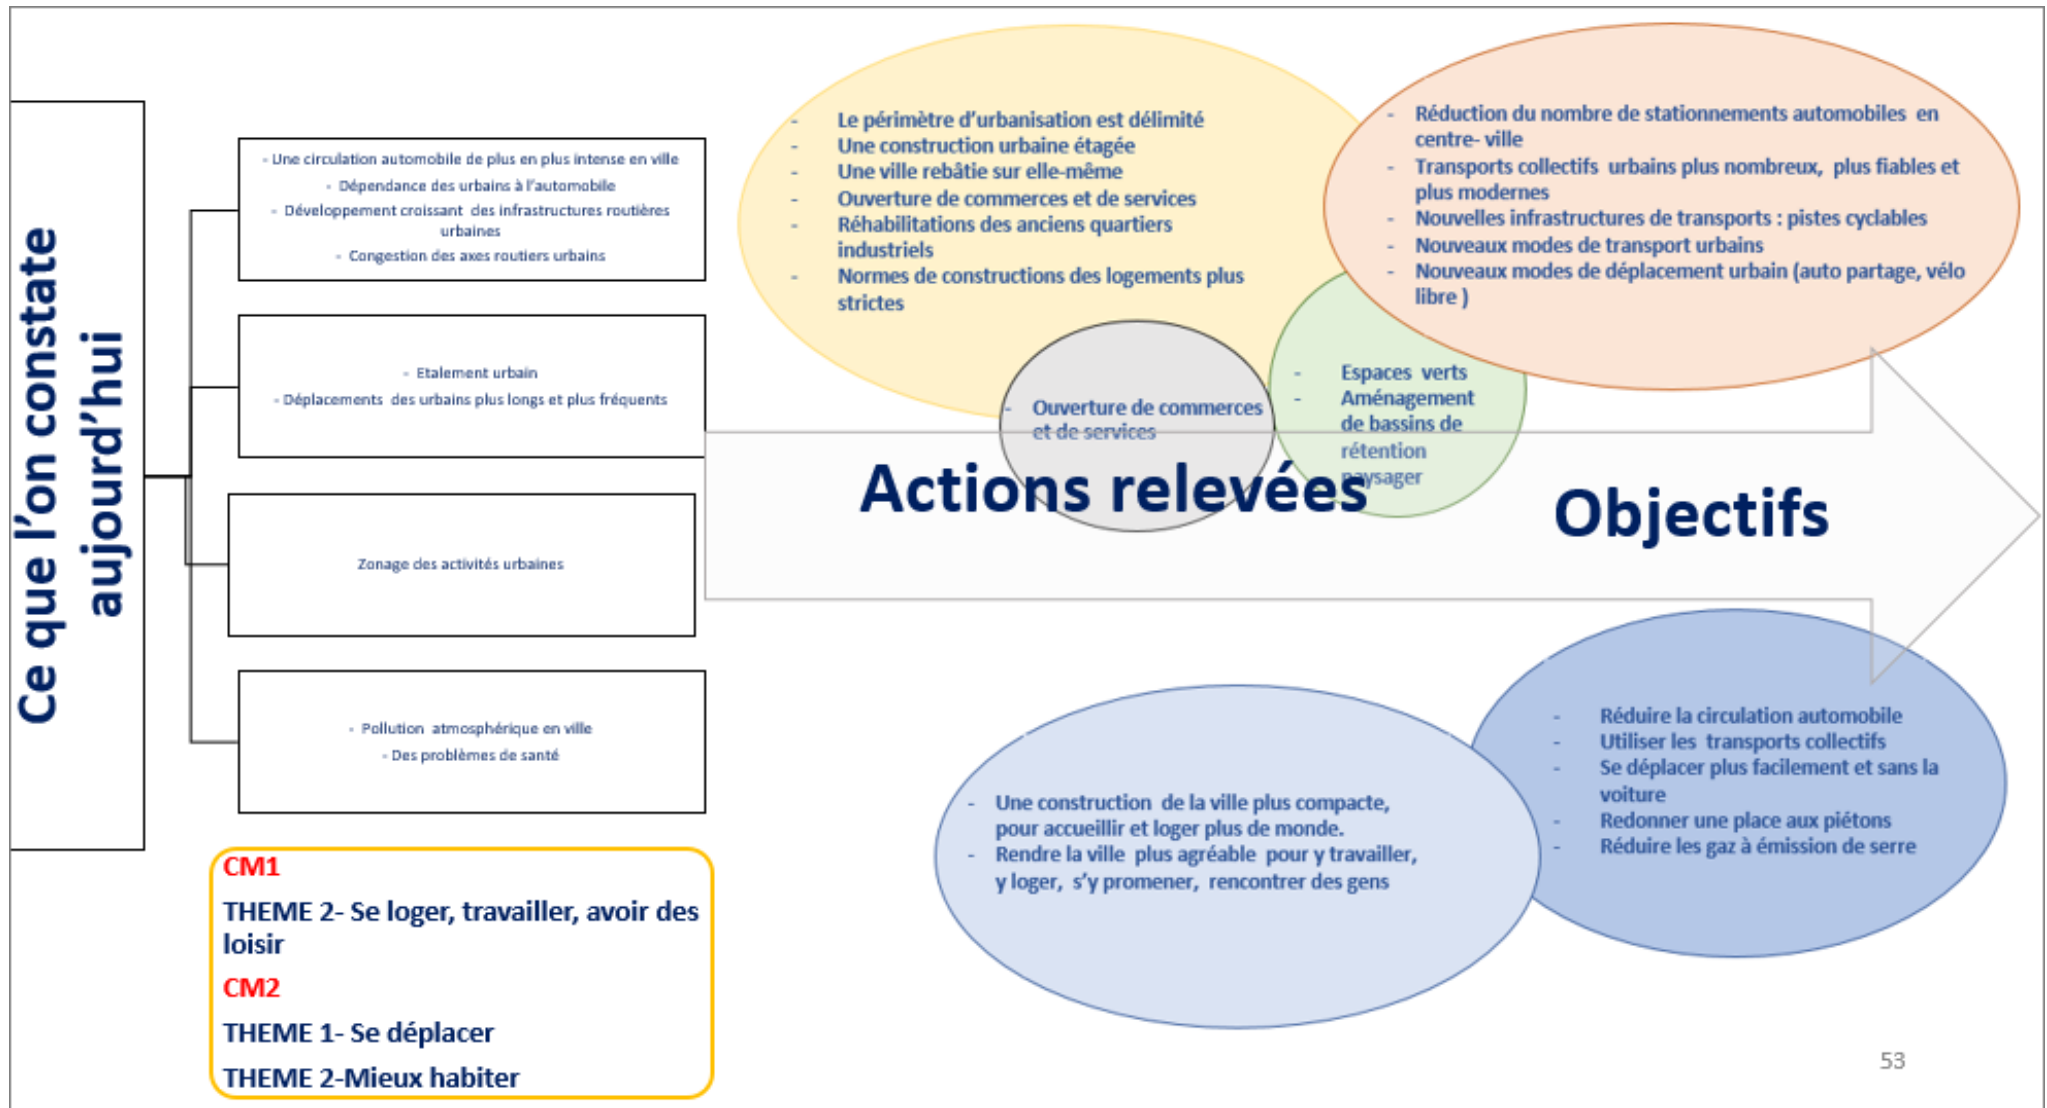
Ce que l'on constate aujourd'hui

- Une circulation automobile de plus en plus intense en ville
- Dépendance des urbains à l'automobile
- Développement croissant des infrastructures routières urbaines
- Congestion des axes routiers urbains

- Etalement urbain
- Déplacements des urbains plus longs et plus fréquents

Zonage des activités urbaines

- Pollution atmosphérique en ville
- Des problèmes de santé

CM1
THEME 2- Se loger, travailler, avoir des loisir
CM2
THEME 1- Se déplacer
THEME 2-Mieux habiter

- Le périmètre d'urbanisation est délimité
- Une construction urbaine étagée
- Une ville rebâtie sur elle-même
- Ouverture de commerces et de services
- Réhabilitations des anciens quartiers industriels
- Normes de constructions des logements plus strictes

- Ouverture de commerces et de services

- Espaces verts
- Aménagement de bassins de rétention paysager

- Réduction du nombre de stationnements automobiles en centre- ville
- Transports collectifs urbains plus nombreux, plus fiables et plus modernes
- Nouvelles infrastructures de transports : pistes cyclables
- Nouveaux modes de transport urbains
- Nouveaux modes de déplacement urbain (auto partage, vélo libre )

Actions relevées

Objectifs

- Une construction de la ville plus compacte, pour accueillir et loger plus de monde.
- Rendre la ville plus agréable pour y travailler, y loger, s'y promener, rencontrer des gens

- Réduire la circulation automobile
- Utiliser les transports collectifs
- Se déplacer plus facilement et sans la voiture
- Redonner une place aux piétons
- Réduire les gaz à émission de serre

53